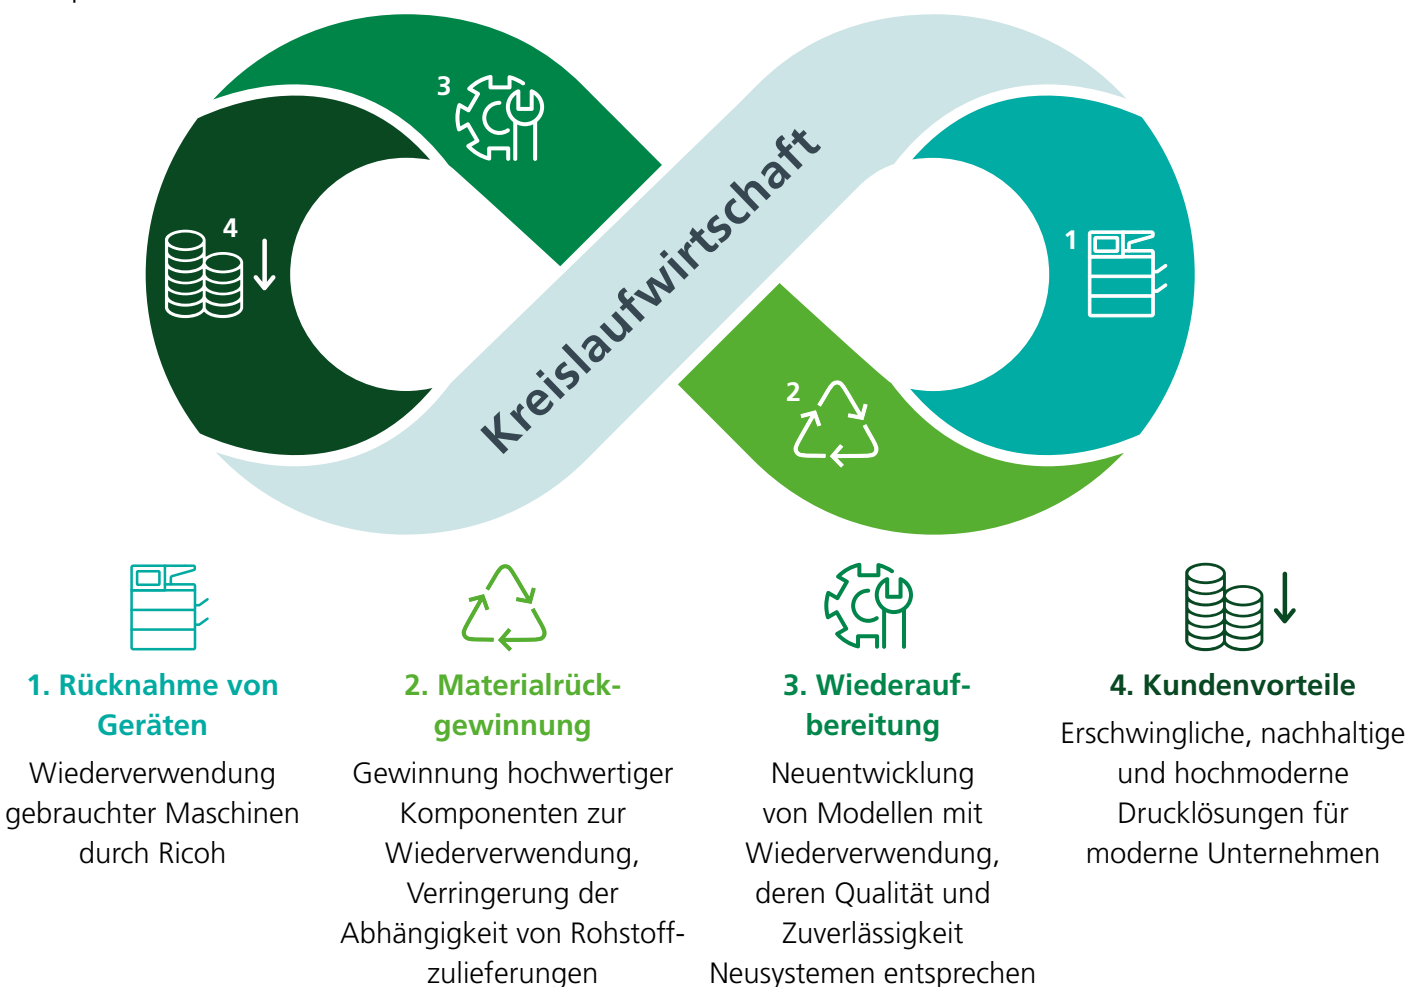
3

4

Kreislaufwirtschaft

1

2

1. Rücknahme von Geräten

Wiederverwendung gebrauchter Maschinen durch Ricoh

2. Materialrückgewinnung

Gewinnung hochwertiger Komponenten zur Wiederverwendung, Verringerung der Abhängigkeit von Rohstoffzulieferungen

3. Wiederaufbereitung

Neuentwicklung von Modellen mit Wiederverwendung, deren Qualität und Zuverlässigkeit Neusystemen entsprechen

4. Kundenvorteile

Erschwingliche, nachhaltige und hochmoderne Drucklösungen für moderne Unternehmen